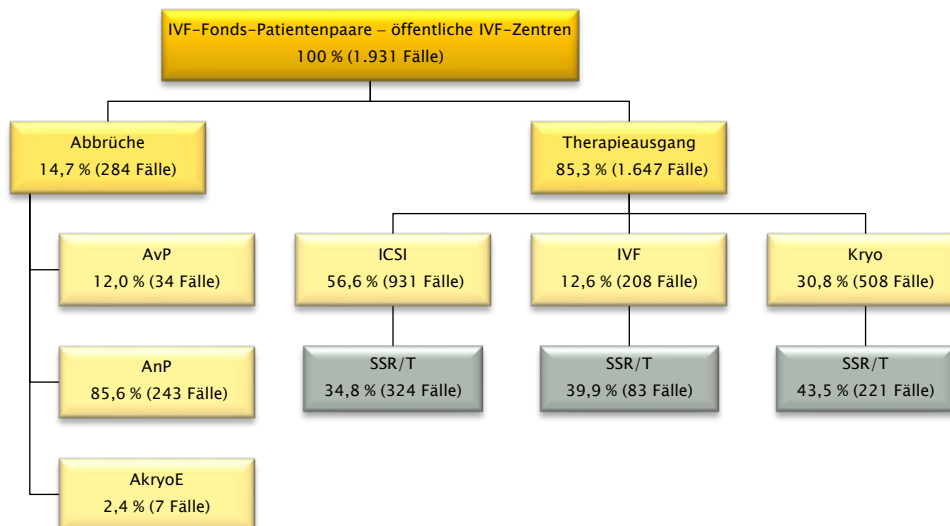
IVF-Fonds-Patientenpaare – öffentliche IVF-Zentren
100 % (1.931 Fälle)

Abbrüche
14,7 % (284 Fälle)

Therapieausgang
85,3 % (1.647 Fälle)

AvP
12,0 % (34 Fälle)

AnP
85,6 % (243 Fälle)

AkryoE
2,4 % (7 Fälle)

ICSI
56,6 % (931 Fälle)

SSR/T
34,8 % (324 Fälle)

IVF
12,6 % (208 Fälle)

SSR/T
39,9 % (83 Fälle)

Kryo
30,8 % (508 Fälle)

SSR/T
43,5 % (221 Fälle)